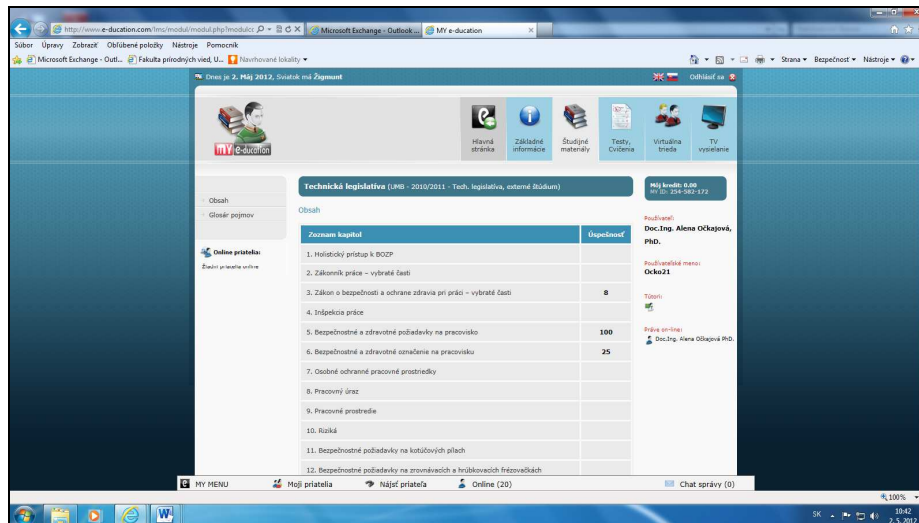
http://www.e-ducation.com/lms/modul/modul.php?modulc
Microsoft Exchange - Outlook ...
MY e-ducation

Súbor Úpravy Zobraziť Obľúbené položky Nástroje Pomocník

Microsoft Exchange - Outl... Fakulta prírodných vied, U... Navrhované lokality

Strana Bezpečnosť Nástroje

Dnes je 2. Máj 2012, Sviatok má Žigmunt

Odhlásiť sa

MY e-ducation

Hlavná stránka | Základné informácie | Študijné materiály | Testy, Cvičenia | Virtuálna trieda | TV vysielanie

Obsah
Glosár pojmov

Online priatelia:
Žiadni priatelia online

Technická legislatíva (UMB - 2010/2011 - Tech. legislatíva, externé štúdium)

Obsah

| Zoznam kapitol | Úspešnosť |
|---|---|
| 1. Holistický prístup k BOZP | |
| 2. Zákonník práce – vybraté časti | |
| 3. Zákon o bezpečnosti a ochrane zdravia pri práci – vybraté časti | 8 |
| 4. Inšpekcia práce | |
| 5. Bezpečnostné a zdravotné požiadavky na pracovisko | 100 |
| 6. Bezpečnostné a zdravotné označenie na pracovisku | 25 |
| 7. Osobné ochranné pracovné prostriedky | |
| 8. Pracovný úraz | |
| 9. Pracovné prostredie | |
| 10. Riziká | |
| 11. Bezpečnostné požiadavky na kotúčových pílach | |
| 12. Bezpečnostné požiadavky na zrovnávacích a hrúbkovacích frézovačkách | |

Môj kredit: 0.00
MY ID: 254-582-172

Používateľ:
Doc.Ing. Alena Očkajová, PhD.

Používateľské meno:
Ocko21

Tútori:

Práve on-line:
Doc.Ing. Alena Očkajová PhD.

MY MENU | Moji priatelia | Nájsť priateľa | Online (20) | Chat správy (0)

100%

SK 10:42 2. 5. 2012